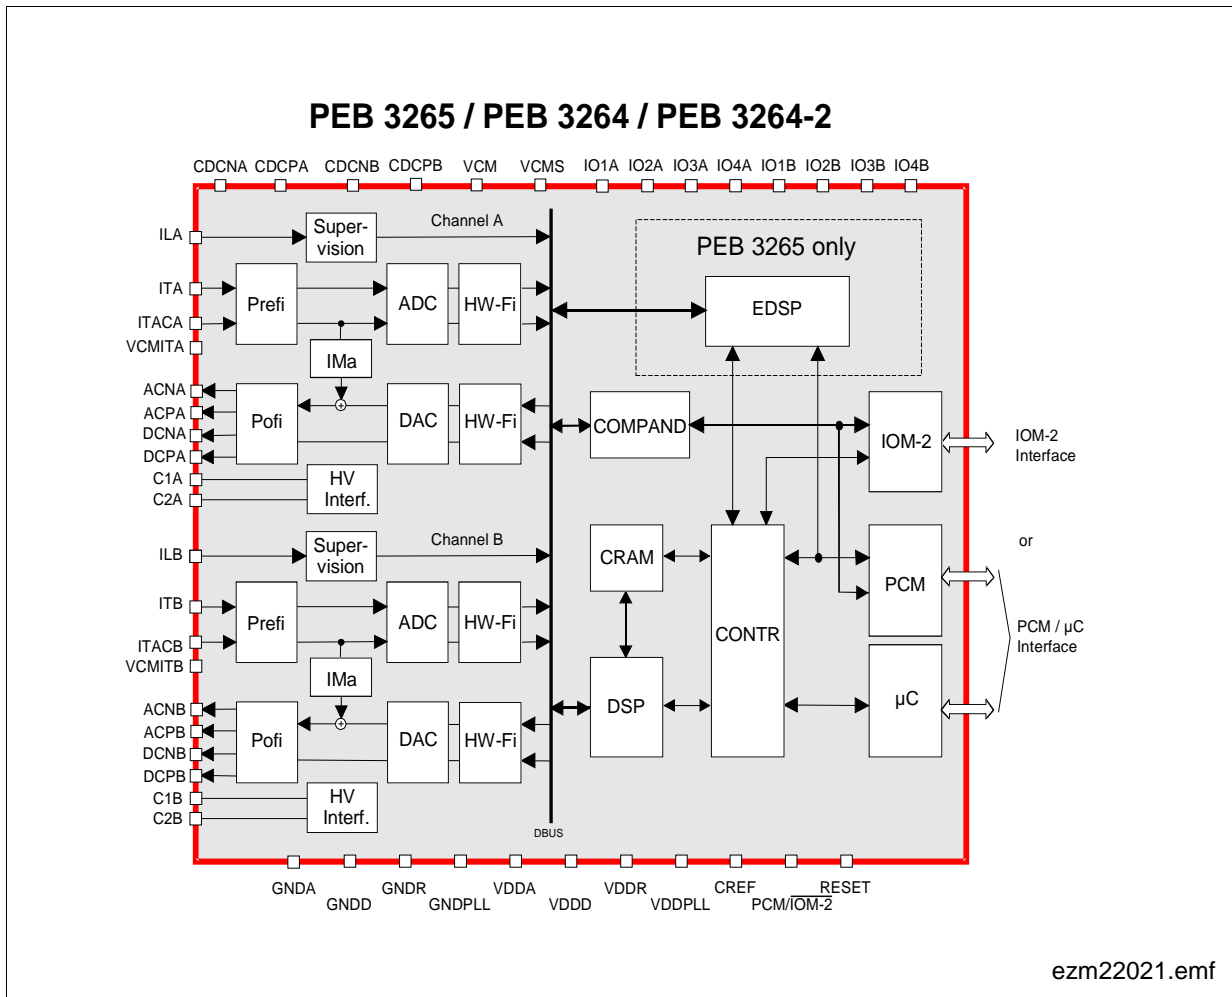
PEB 3265 / PEB 3264 / PEB 3264-2

CDCNA CDCPA CDCNB CDCPB VCM VCMS IO1A IO2A IO3A IO4A IO1B IO2B IO3B IO4B

ILA
Super-vision
Channel A
ITA
Prefi
ADC
HW-Fi
ITACA
VCMITA
IMa
ACNA
ACPA
DCNA
DCPA
Pofi
DAC
HW-Fi
C1A
C2A
HV Interf.

PEB 3265 only
EDSP
COMPAND
IOM-2
IOM-2 Interface

ILB
Super-vision
Channel B
ITB
Prefi
ADC
HW-Fi
ITACB
VCMITB
IMa
ACNB
ACPB
DCNB
DCPB
Pofi
DAC
HW-Fi
C1B
C2B
HV Interf.

CRAM
CONTR
PCM
or
PCM / µC Interface
DSP
µC
DBUS

GNDA GNDD GNDR GNDPLL VDDA VDDD VDDR VDDPLL CREF PCM/$\overline{IOM-2}$ $\overline{RESET}$

ezm22021.emf